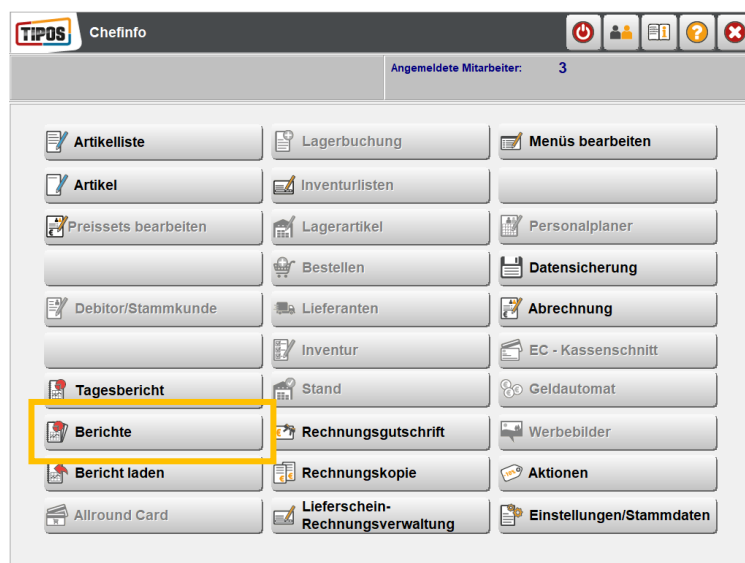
TIPOS Chefinfo

Angemeldete Mitarbeiter: 3

Artikelliste
Lagerbuchung
Menüs bearbeiten
Artikel
Inventurlisten
Preissets bearbeiten
Lagerartikel
Personalplaner
Bestellen
Datensicherung
Debitor/Stammkunde
Lieferanten
Abrechnung
Inventur
EC - Kassenschnitt
Tagesbericht
Stand
Geldautomat
Berichte
Rechnungsgutschrift
Werbebilder
Bericht laden
Rechnungskopie
Aktionen
Allround Card
Lieferschein-Rechnungsverwaltung
Einstellungen/Stammdaten